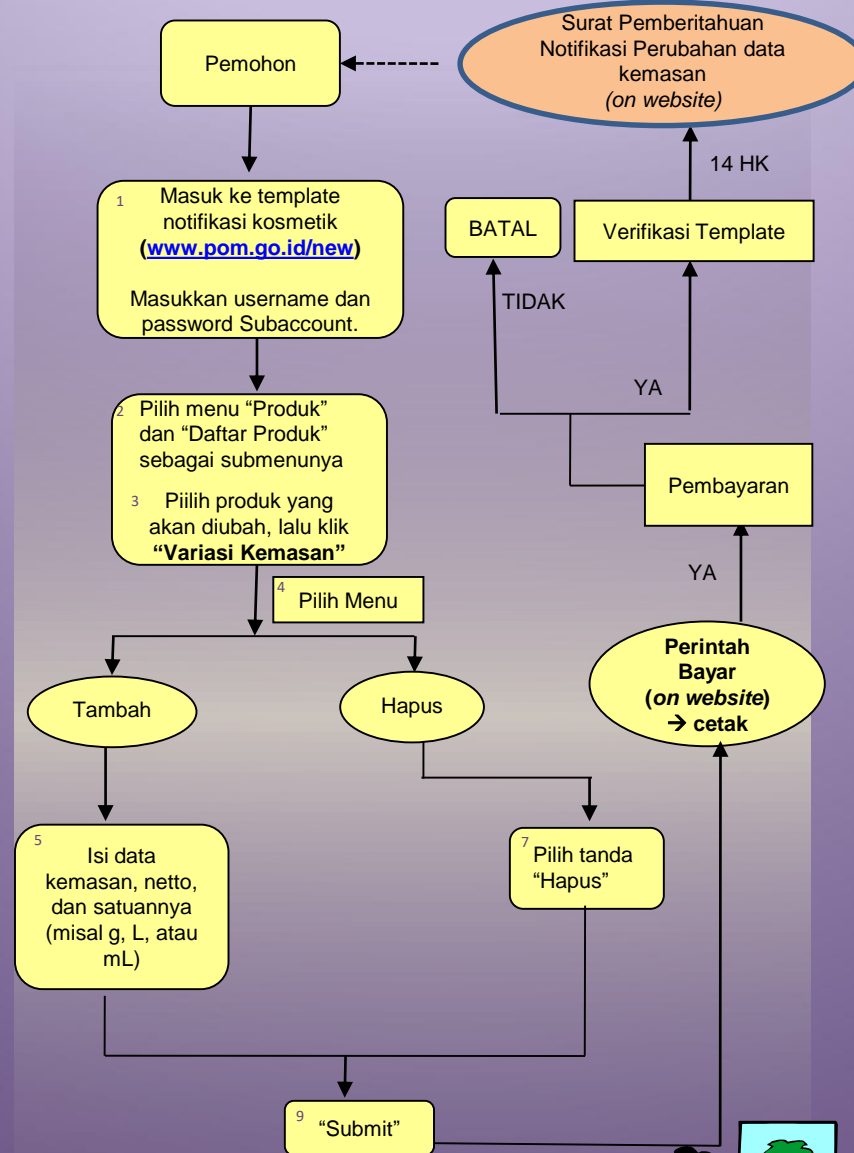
Pemohon

Surat Pemberitahuan Notifikasi Perubahan data kemasan
(on website)

14 HK

BATAL

Verifikasi Template

1 Masuk ke template notifikasi kosmetik (www.pom.go.id/new)

Masukkan username dan password Subaccount.

TIDAK

YA

2 Pilih menu "Produk" dan "Daftar Produk" sebagai submenunya

3 Piilih produk yang akan diubah, lalu klik **"Variasi Kemasan"**

Pembayaran

YA

4 Pilih Menu

Tambah

Hapus

**Perintah Bayar (*on website*) → cetak**

5 Isi data kemasan, netto, dan satuannya (misal g, L, atau mL)

7 Pilih tanda "Hapus"

9 "Submit"